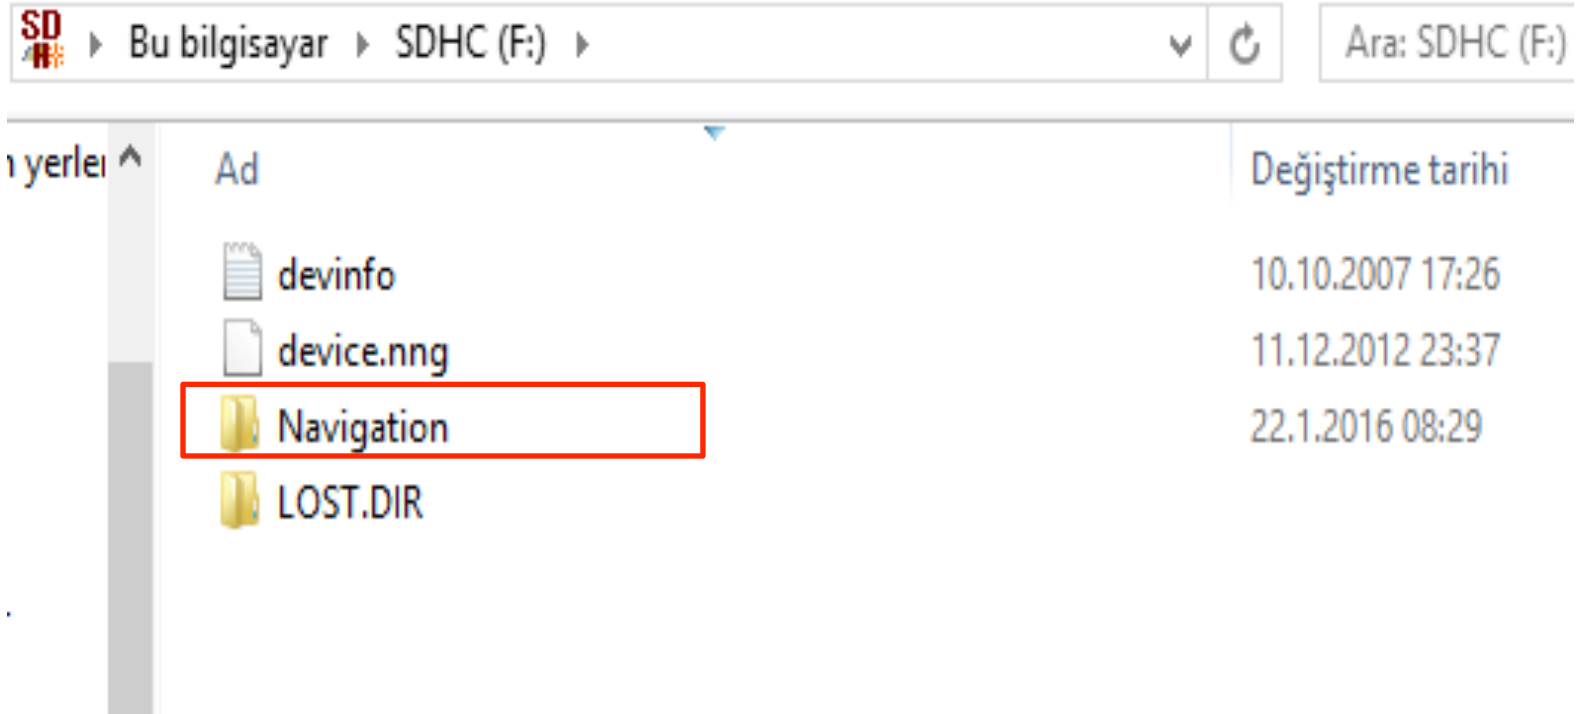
SD
Bu bilgisayar › SDHC (F:) ›
Ara: SDHC (F:)

ı yerleı

| Ad | Değiştirme tarihi |
|---|---|
| devinfo | 10.10.2007 17:26 |
| device.nng | 11.12.2012 23:37 |
| Navigation | 22.1.2016 08:29 |
| LOST.DIR | |